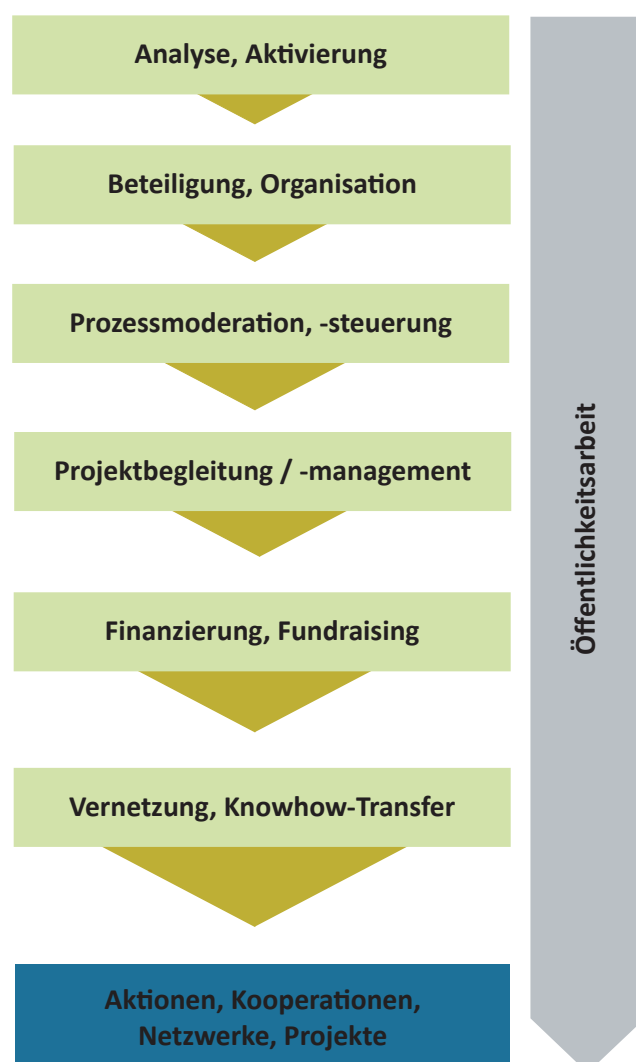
Analyse, Aktivierung

Beteiligung, Organisation

Prozessmoderation, -steuerung

Projektbegleitung / -management

Finanzierung, Fundraising

Vernetzung, Knowhow-Transfer

Aktionen, Kooperationen, Netzwerke, Projekte

Öffentlichkeitsarbeit